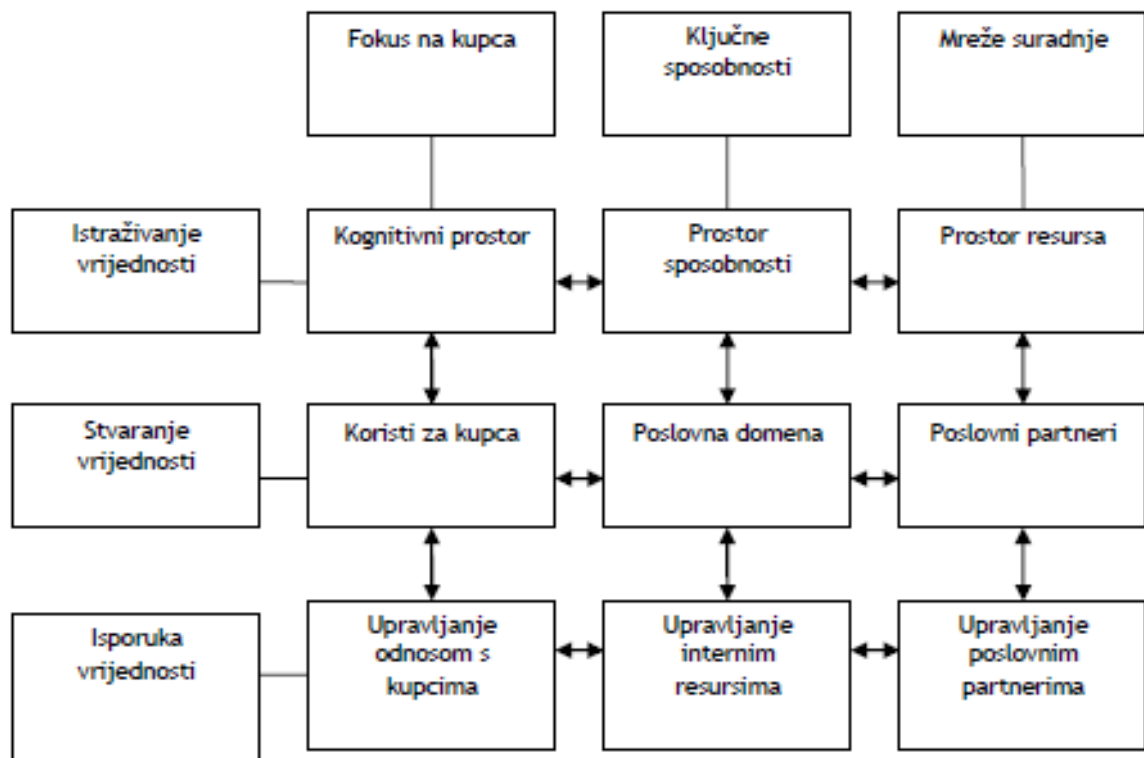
Fokus na kupca

Ključne sposobnosti

Mreže suradnje

Istraživanje vrijednosti

Kognitivni prostor

Prostor sposobnosti

Prostor resursa

Stvaranje vrijednosti

Koristi za kupca

Poslovna domena

Poslovni partneri

Isporuka vrijednosti

Upravljanje odnosom s kupcima

Upravljanje internim resursima

Upravljanje poslovnim partnerima